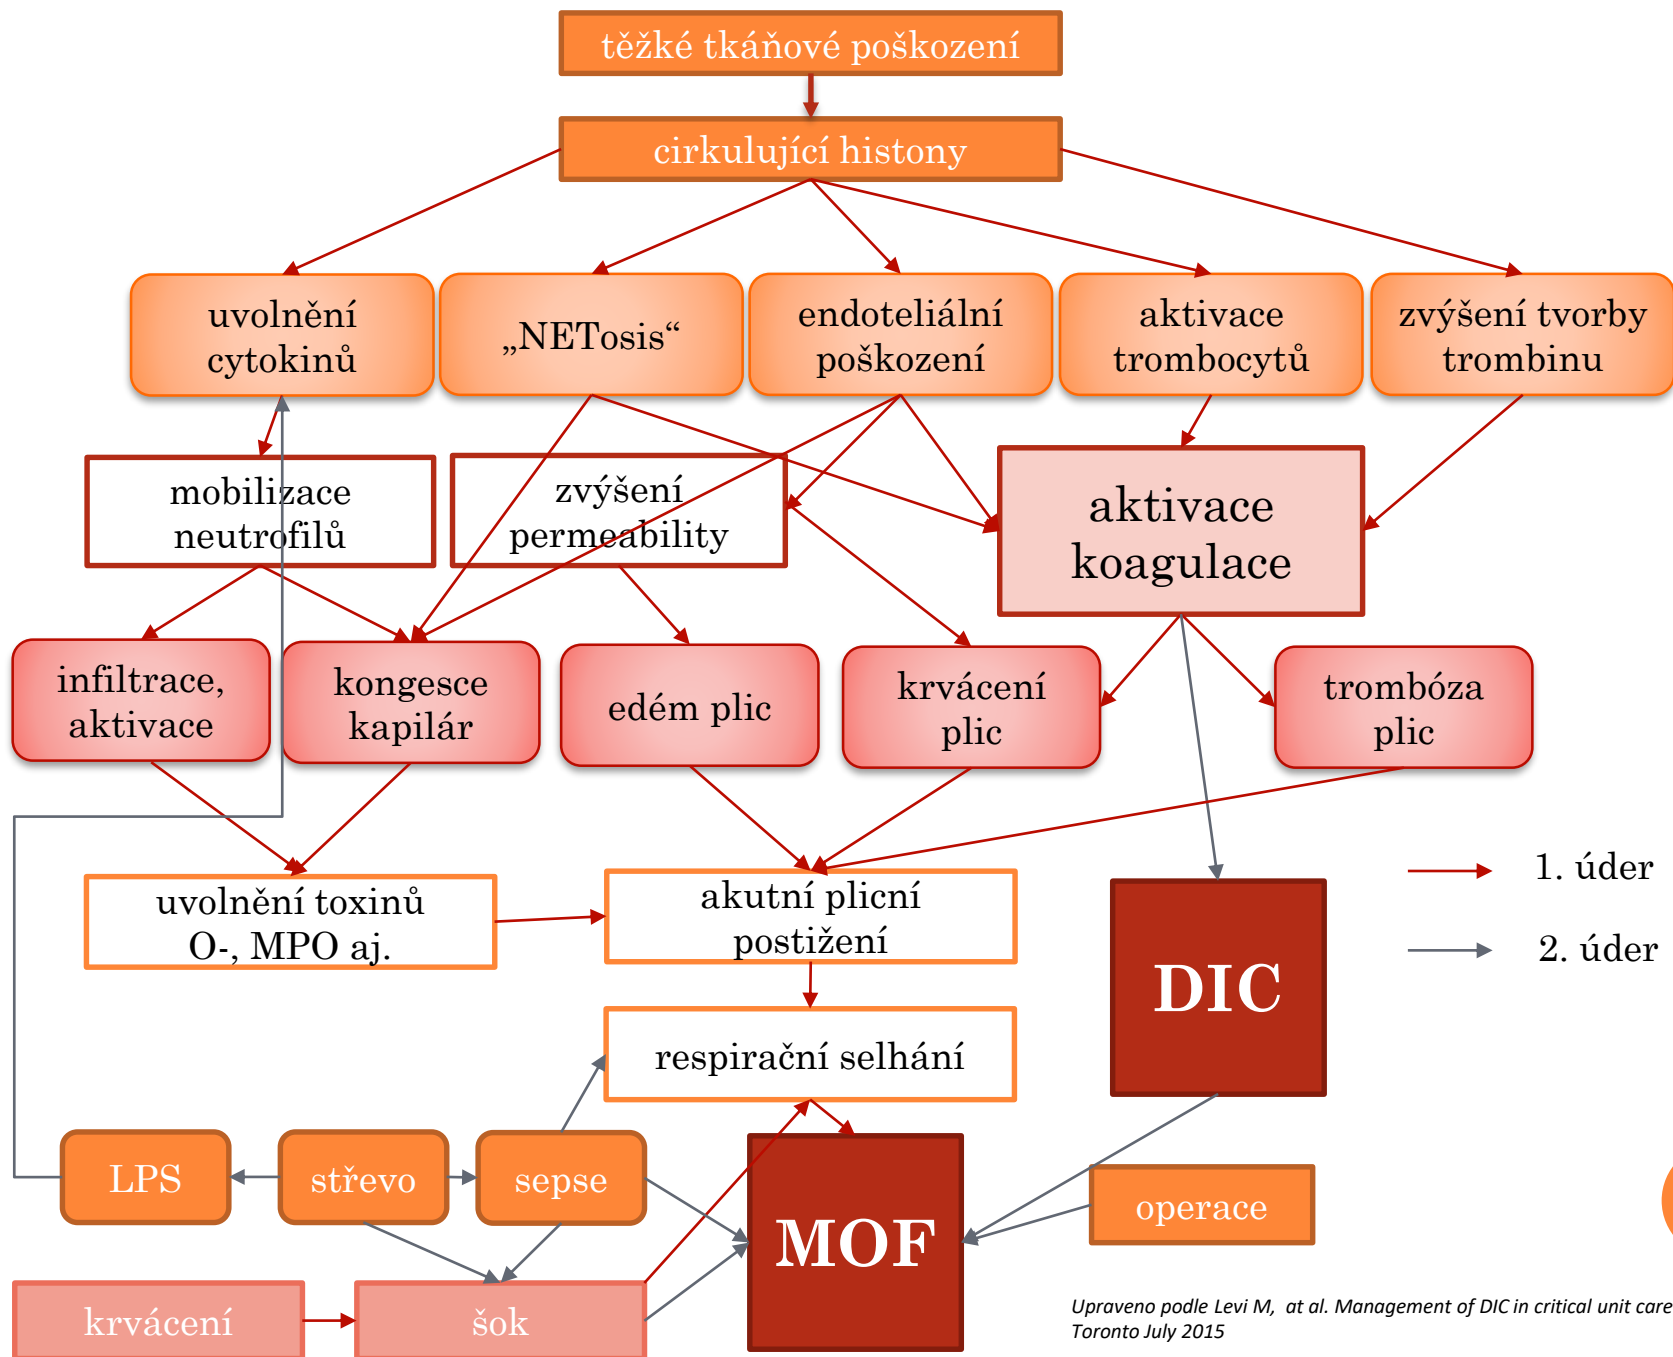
těžké tkáňové poškození

cirkulující histony

uvolnění cytokinů

„NETosis“

endoteliální poškození

aktivace trombocytů

zvýšení tvorby trombinu

mobilizace neutrofilů

zvýšení permeability

aktivace koagulace

infiltrace, aktivace

kongesce kapilár

edém plic

krvácení plic

trombóza plic

uvolnění toxinů O-, MPO aj.

akutní plicní postižení

DIC

1. úder

2. úder

respirační selhání

LPS

střevo

sepse

MOF

operace

krvácení

šok

Upraveno podle Levi M, at al. Management of DIC in critical unit care
Toronto July 2015